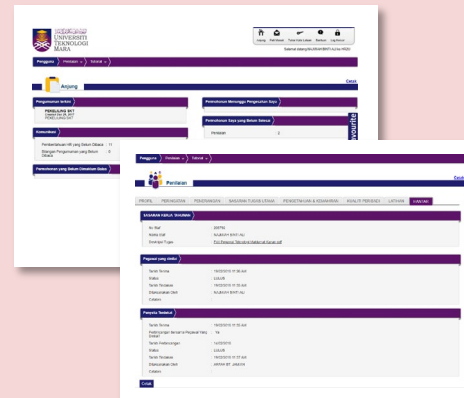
UNIVERSITI TEKNOLOGI MARA

Selamat datang NAJIBAH BINTI ALI bin HOSIN

Pengguna Penilaian Tutorial

Cetak

Anjung

Pengumuman terkini

PERSIJILING SKT

PENDAFTARAN SKT

Kenyataan

Pemberitahuan HR yang Belum Dibaca 11

Bilangan Pengumuman yang Belum Dibaca 0

Permohonan yang Belum Dimaklum Balas

Permohonan Menunggu Pengesahan Saya

Permohonan Saya yang Belum Selesai

Penilaian 2

Pengguna Penilaian Tutorial

Penilaian

Cetak

PROFIL PENDIDIKAN PENGHARGAAN SASARAN KERJA TAHUNAN PENGETAHUAN & KEMAHIRAN KUALITI PERIBADI LATIHAN RAKAN

SASARAN KERJA TAHUNAN

No. Staf : 00170

Nama Staf : NAJIBAH BINTI ALI

Senarai Tugas : TUGAS SEBAGAI PEMBANTU TADBIR

Pegawai yang dinilai

Tarikh Terima : 19/03/2015 11:16 AM

Status : LULUS

Tarikh Tindakan : 19/03/2015 11:16 AM

Dikemaskini Oleh : NAJIBAH BINTI ALI

Catatan :

Penyelia Terdekat

Tarikh Terima : 19/03/2015 11:16 AM

Perbincangan bersama Pegawai Yang Dinilai : YA

Tarikh Perbincangan : 14/03/2015

Status : LULUS

Tarikh Tindakan : 19/03/2015 11:17 AM

Dikemaskini Oleh : AMRAN BT JAMALIN

Catatan :

Cetak